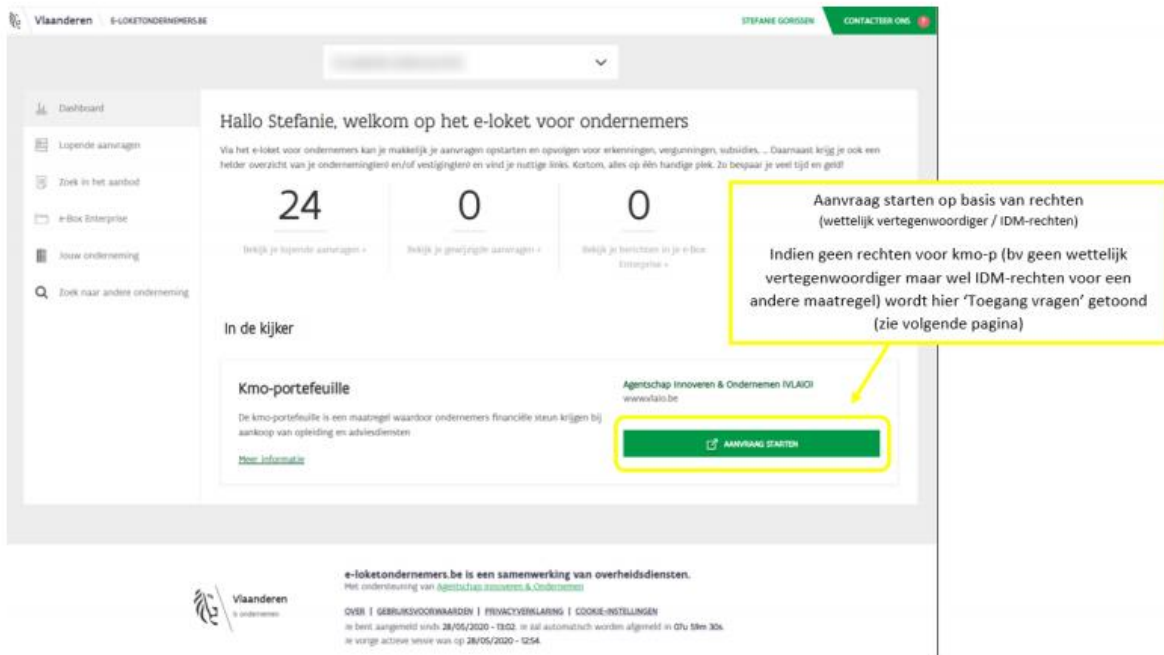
Vlaanderen E-LOKETONDERNEMERS.BE

STEFANIE GORISSEN CONTACTEER ONS

Dashboard

Lopende aanvragen

Zoek in het aanbod

e-Box Enterprise

Jouw onderneming

Zoek naar andere onderneming

Hallo Stefanie, welkom op het e-loket voor ondernemers

Via het e-loket voor ondernemers kan je makkelijk je aanvragen opstarten en opvolgen voor erkenningen, vergunningen, subsidies, ... Daarnaast krijg je ook een helder overzicht van je onderneming(en) en/of vestiging(en) en vind je nuttige links. Kortom, alles op één handige plek. Zo bespaar je veel tijd en geld!

24
Bekijk je lopende aanvragen »

0
Bekijk je gewijzigde aanvragen »

0
Bekijk je berichten in je e-Box Enterprise »

Aanvraag starten op basis van rechten
(wettelijk vertegenwoordiger / IDM-rechten)

Indien geen rechten voor kmo-p (bv geen wettelijk vertegenwoordiger maar wel IDM-rechten voor een andere maatregel) wordt hier 'Toegang vragen' getoond (zie volgende pagina)

In de kijker

Kmo-portefeuille

De kmo-portefeuille is een maatregel waardoor ondernemers financiële steun krijgen bij aankoop van opleiding en adviesdiensten

Meer informatie

Agentschap Innoveren & Ondernemen (VLAIO)
www.vlaio.be

AANVRAAG STARTEN

Vlaanderen
is ondernemen

e-loketondernemers.be is een samenwerking van overheidsdiensten.
Met ondersteuning van Agentschap Innoveren & Ondernemen

OVER | GEBRUIKSVOORWAARDEN | PRIVACYVERKLARING | COOKIE-INSTELLINGEN

Je bent aangemeld sinds 28/05/2020 - 13:02. Je zal automatisch worden afgemeld in 07u 59m 30s.
Je vorige actieve sessie was op 28/05/2020 - 12:54.